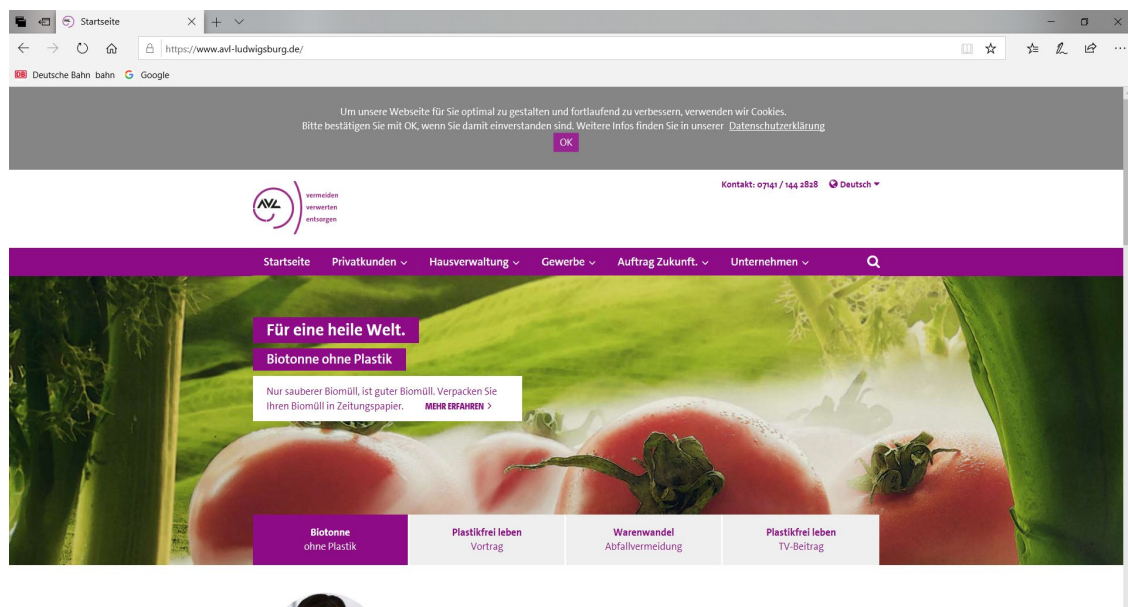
Startseite

https://www.avl-ludwigsburg.de/

Deutsche Bahn bahn Google

Um unsere Webseite für Sie optimal zu gestalten und fortlaufend zu verbessern, verwenden wir Cookies. Bitte bestätigen Sie mit OK, wenn Sie damit einverstanden sind. Weitere Infos finden Sie in unserer Datenschutzerklärung

OK

AVL vermeiden verwerten entsorgen

Kontakt: 07141 / 144 2828 Deutsch

Startseite Privatkunden Hausverwaltung Gewerbe Auftrag Zukunft. Unternehmen

Für eine heile Welt.

Biotonne ohne Plastik

Nur sauberer Biomüll, ist guter Biomüll. Verpacken Sie Ihren Biomüll in Zeitungspapier. MEHR ERFAHREN >

Biotonne ohne Plastik

Plastikfrei leben Vortrag

Warenwandel Abfallvermeidung

Plastikfrei leben TV-Beitrag